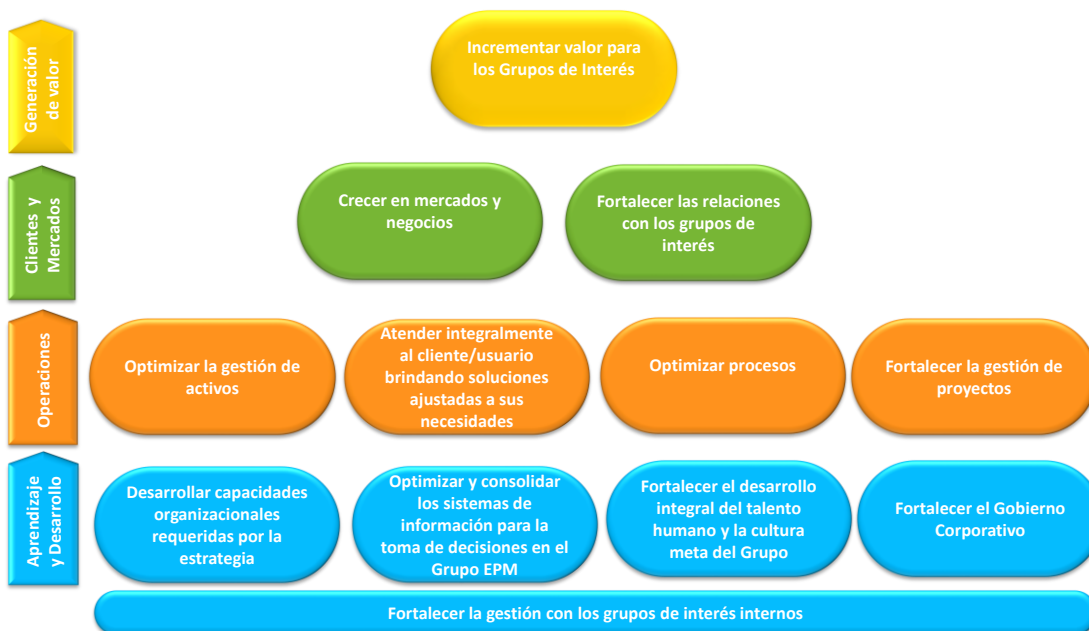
Generación de valor

Incrementar valor para los Grupos de Interés

Clientes y Mercados

Crecer en mercados y negocios

Fortalecer las relaciones con los grupos de interés

Operaciones

Optimizar la gestión de activos

Atender integralmente al cliente/usuario brindando soluciones ajustadas a sus necesidades

Optimizar procesos

Fortalecer la gestión de proyectos

Aprendizaje y Desarrollo

Desarrollar capacidades organizacionales requeridas por la estrategia

Optimizar y consolidar los sistemas de información para la toma de decisiones en el Grupo EPM

Fortalecer el desarrollo integral del talento humano y la cultura meta del Grupo

Fortalecer el Gobierno Corporativo

Fortalecer la gestión con los grupos de interés internos